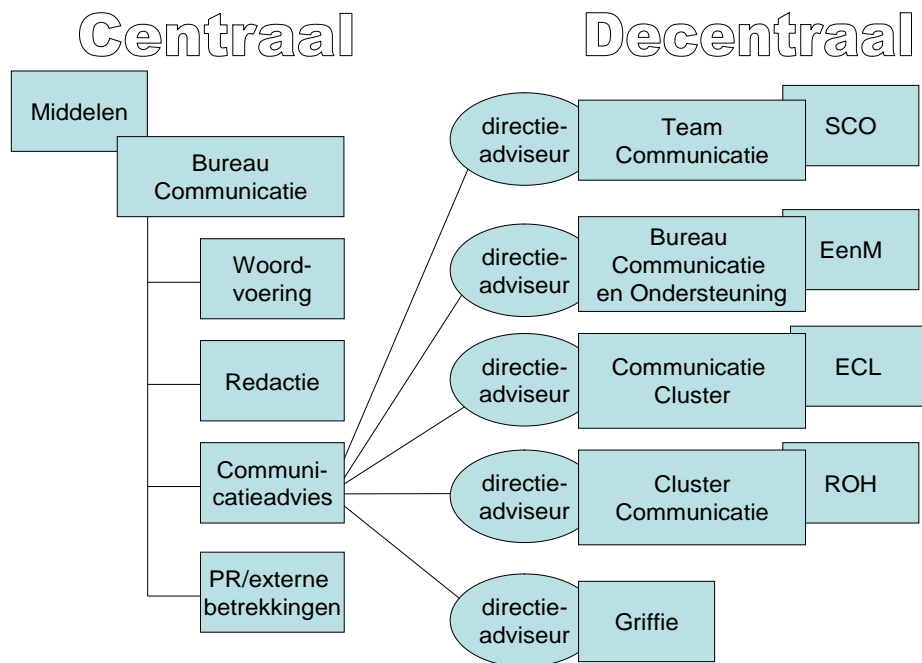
Centraal

Decentraal

Middelen

Bureau Communicatie

Woordvoering

Redactie

Communicatieadvies

PR/externe betrekkingen

directieadviseur

Team Communicatie

SCO

directieadviseur

Bureau Communicatie en Ondersteuning

EenM

directieadviseur

Communicatie Cluster

ECL

directieadviseur

Cluster Communicatie

ROH

directieadviseur

Griffie